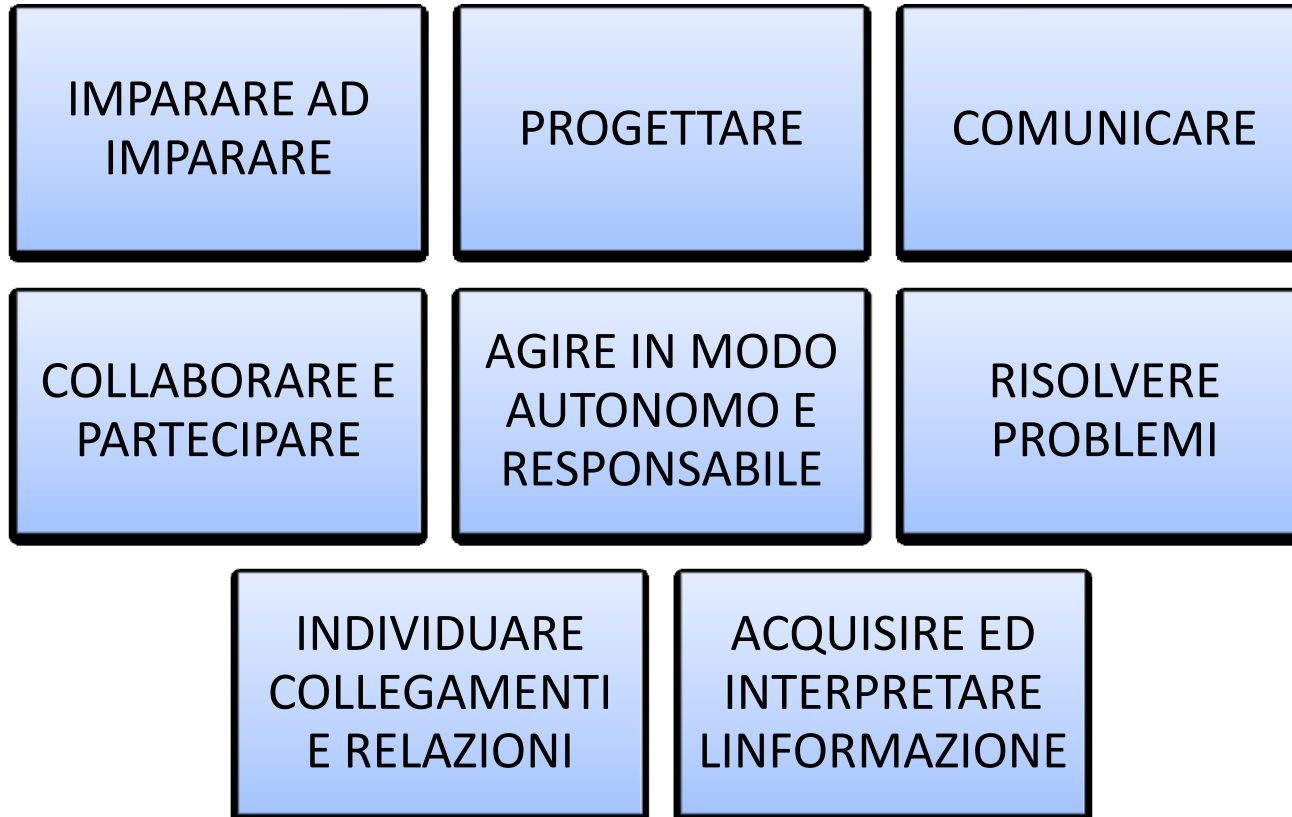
IMPARARE AD IMPARARE

PROGETTARE

COMUNICARE

COLLABORARE E PARTECIPARE

AGIRE IN MODO AUTONOMO E RESPONSABILE

RISOLVERE PROBLEMI

INDIVIDUARE COLLEGAMENTI E RELAZIONI

ACQUISIRE ED INTERPRETARE LINFORMAZIONE